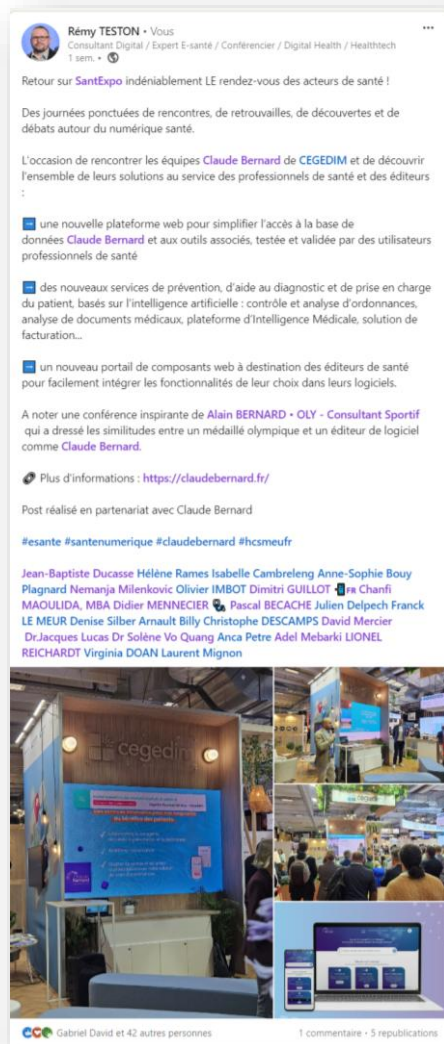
Rémy TESTON • Vous
Consultant Digital / Expert E-santé / Conférencier / Digital Health / Healthtech
1 sem. •

...

Retour sur SantExpo indéniablement LE rendez-vous des acteurs de santé !

Des journées ponctuées de rencontres, de retrouvailles, de découvertes et de débats autour du numérique santé.

L'occasion de rencontrer les équipes Claude Bernard de CEGEDIM et de découvrir l'ensemble de leurs solutions au service des professionnels de santé et des éditeurs :

➡ une nouvelle plateforme web pour simplifier l'accès à la base de données Claude Bernard et aux outils associés, testée et validée par des utilisateurs professionnels de santé

➡ des nouveaux services de prévention, d'aide au diagnostic et de prise en charge du patient, basés sur l'intelligence artificielle : contrôle et analyse d'ordonnances, analyse de documents médicaux, plateforme d'Intelligence Médicale, solution de facturation...

➡ un nouveau portail de composants web à destination des éditeurs de santé pour facilement intégrer les fonctionnalités de leur choix dans leurs logiciels.

A noter une conférence inspirante de Alain BERNARD • OLY - Consultant Sportif qui a dressé les similitudes entre un médaillé olympique et un éditeur de logiciel comme Claude Bernard.

Plus d'informations : https://claudebernard.fr/

Post réalisé en partenariat avec Claude Bernard

#esante #santenumerique #claudebernard #hcsmeufr

Jean-Baptiste Ducasse Hélène Rames Isabelle Cambreleng Anne-Sophie Bouy Plagnard Nemanja Milenkovic Olivier IMBOT Dimitri GUILLOT FR Chanfi MAOULIDA, MBA Didier MENNECIER Pascal BECACHE Julien Delpech Franck LE MEUR Denise Silber Arnault Billy Christophe DESCAMPS David Mercier Dr.Jacques Lucas Dr Solène Vo Quang Anca Petre Adel Mebarki LIONEL REICHARDT Virginia DOAN Laurent Mignon

cegedim

Gabriel David et 42 autres personnes
1 commentaire • 5 republications